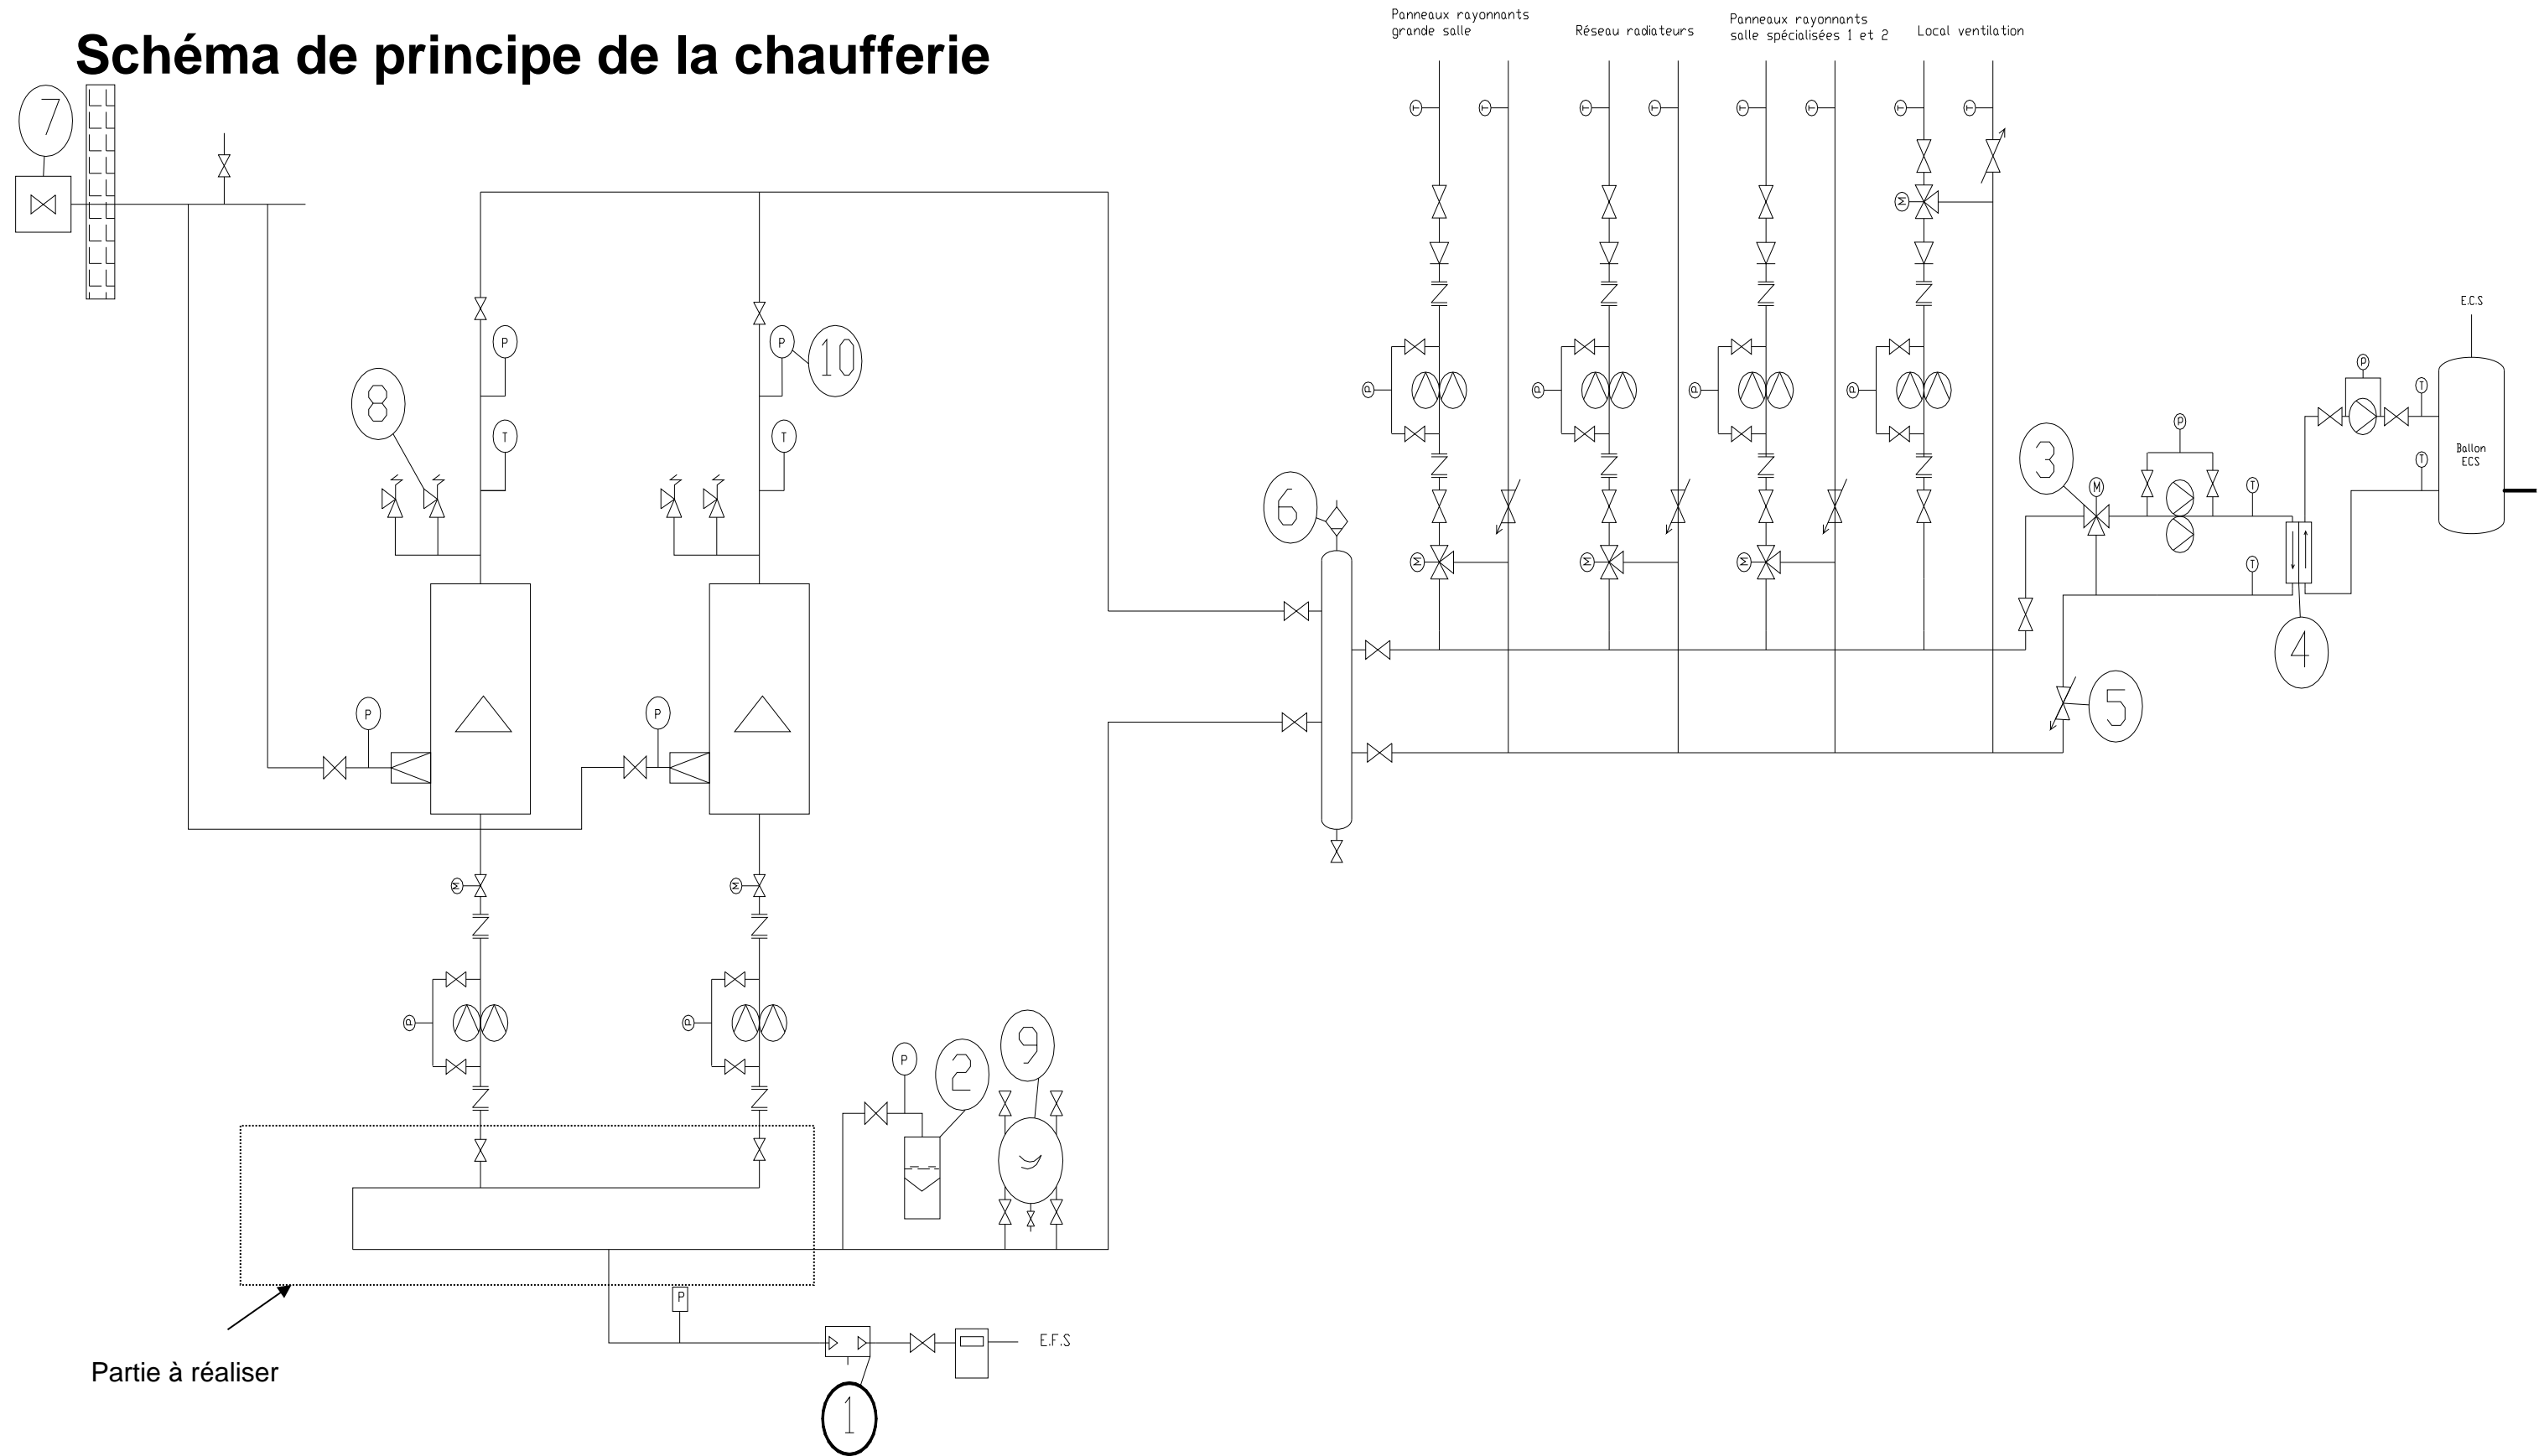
Schéma de principe de la chaufferie

Panneaux rayonnants grande salle

Réseau radiateurs

Panneaux rayonnants salle spécialisées 1 et 2

Local ventilation

7

8

P

T

P

10

T

P

P

6

3

M

P

T

T

T

P

T

E.C.S

Ballon ECS

4

5

P

2

9

P

E.F.S

1

Partie à réaliser